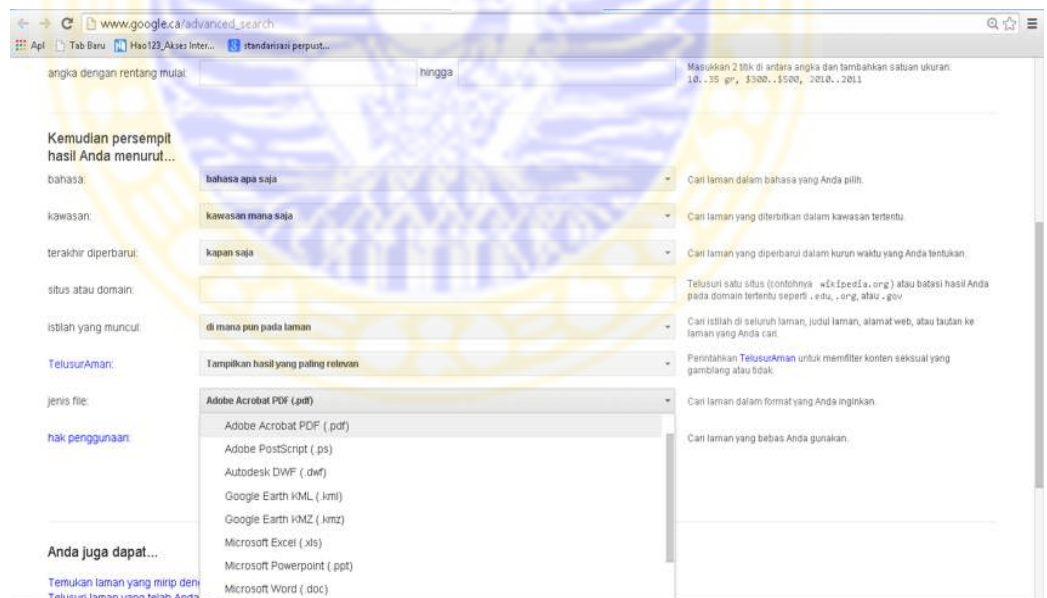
www.google.ca/advanced_search

Apl   Tab Baru   Hao123_Akses Inter...   standarisasi perpust...

angka dengan rentang mulai:   hingga   Masukkan 2 titik di antara angka dan tambahkan satuan ukuran: 10..35 gr, $300..$500, 2010..2011

Kemudian persempit hasil Anda menurut...

bahasa:   bahasa apa saja   Cari laman dalam bahasa yang Anda pilih.

kawasan:   kawasan mana saja   Cari laman yang diterbitkan dalam kawasan tertentu.

terakhir diperbarui:   kapan saja   Cari laman yang diperbarui dalam kurun waktu yang Anda tentukan.

situs atau domain:   Telusuri satu situs (contohnya wikipedia.org) atau batasi hasil Anda pada domain tertentu seperti .edu, .org, atau .gov

istilah yang muncul:   di mana pun pada laman   Cari istilah di seluruh laman, judul laman, alamat web, atau tautan ke laman yang Anda cari.

TelusurAman:   Tampilkan hasil yang paling relevan   Perintahkan TelusurAman untuk memfilter konten seksual yang gamblang atau tidak.

jenis file:   Adobe Acrobat PDF (.pdf)   Cari laman dalam format yang Anda inginkan.

hak penggunaan:   Cari laman yang bebas Anda gunakan.

Adobe Acrobat PDF (.pdf)
Adobe PostScript (.ps)
Autodesk DWF (.dwf)
Google Earth KML (.kml)
Google Earth KMZ (.kmz)
Microsoft Excel (.xls)
Microsoft Powerpoint (.ppt)
Microsoft Word (.doc)

Anda juga dapat...

Temukan laman yang mirip den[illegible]
Telusuri laman yang telah Anda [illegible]